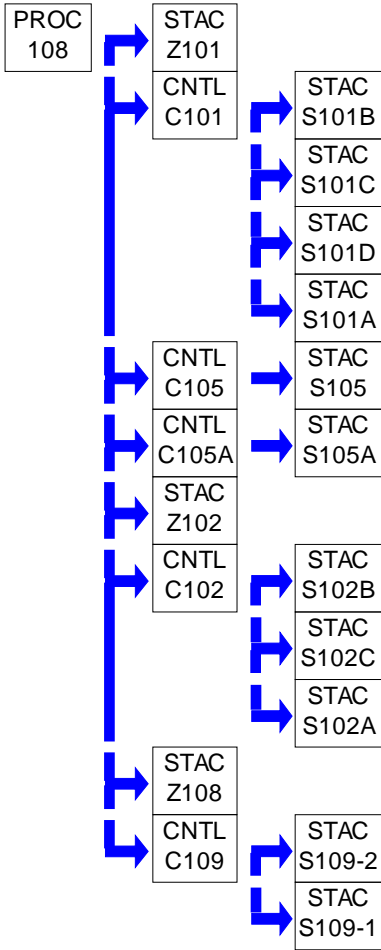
PROC 108

STAC Z101

CNTL C101

STAC S101B

STAC S101C

STAC S101D

STAC S101A

CNTL C105

STAC S105

CNTL C105A

STAC S105A

STAC Z102

CNTL C102

STAC S102B

STAC S102C

STAC S102A

STAC Z108

CNTL C109

STAC S109-2

STAC S109-1